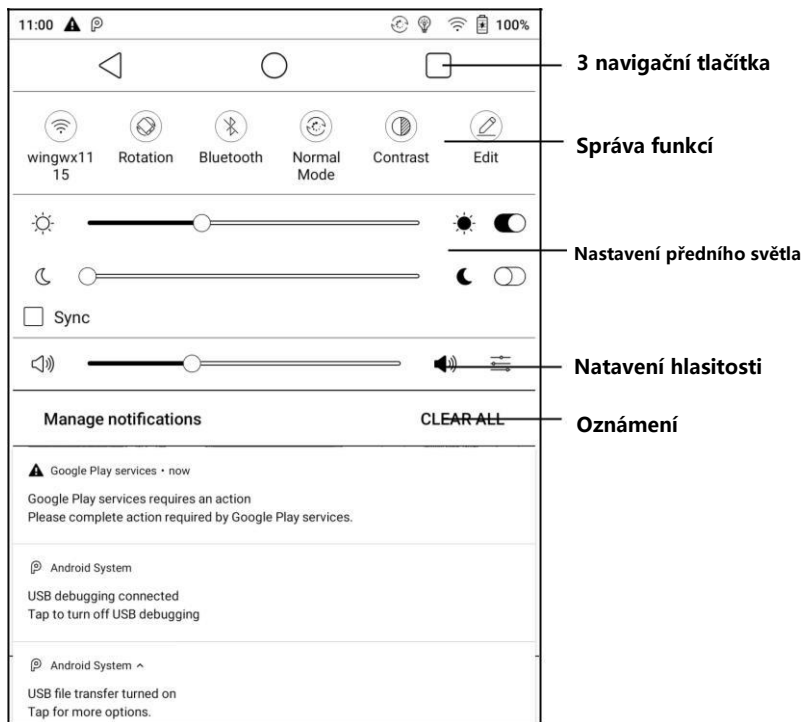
11:00 100%

3 navigační tlačítka

wingwx11 15
Rotation
Bluetooth
Normal Mode
Contrast
Edit

Správa funkcí

Nastavení předního světla

Sync

Natavení hlasitosti

Manage notifications
CLEAR ALL

Oznámení

Google Play services • now
Google Play services requires an action
Please complete action required by Google Play services.

Android System
USB debugging connected
Tap to turn off USB debugging

Android System ^
USB file transfer turned on
Tap for more options.